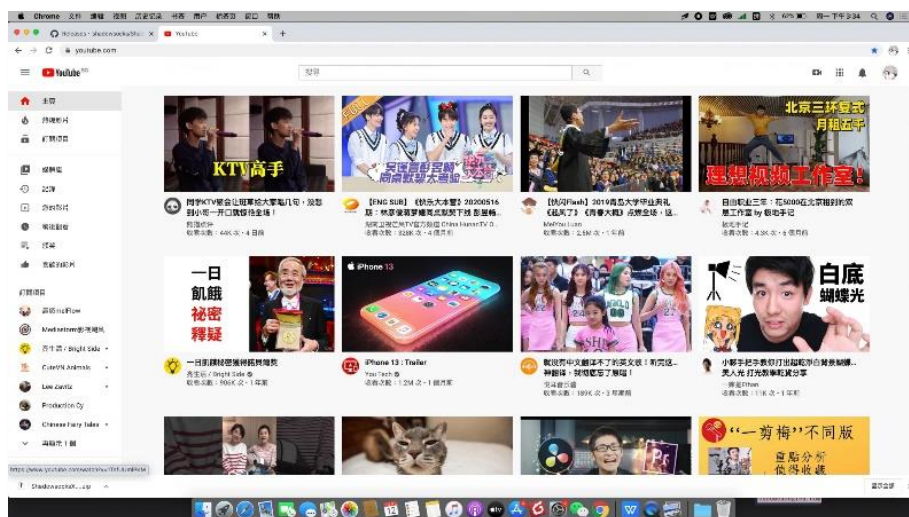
Chrome 文件 编辑 视图 历史记录 书签 用户 标签页 窗口 帮助

YouTube

youtube.com

YouTube

搜索

主页

时下流行

订阅内容

媒体库

记录

你的视频

稍后观看

顶级

赞过的视频

订阅内容

Medialmmr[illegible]

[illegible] / Bright Side

CuteVN Animals

Lee Jarvis

Production Oy

Chinese Fairy Tales

再显示 1 项

KTV高手

同学KTV聚会让班草给大家唱几句，没想到小哥一开口就惊艳全场！

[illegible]

观看次数：44K 次・4 日前

【ENG SUB】《快乐大本营》20200516

湖南卫视芒果TV官方频道 China HunanTV

观看次数：328K 次・4 周前

【快闪Flash】2019青岛大学毕业典礼

观看次数：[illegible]

北京三环豆式

月租五千

理想视频工作室！

日租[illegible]的

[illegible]

观看次数：4.3K 次・6 周前

一日

飢餓

祕密

釋疑

一日饑餓秘密揭開釋疑

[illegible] / Bright Side

觀看次數：906K 次・1 年前

iPhone 13

iPhone 13 : Trailer

You Tech

观看次数：1.2M 次・1 個月前

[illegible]

观看次数：189K 次・3 周前

白底

蝴蝶光

小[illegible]

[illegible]

观看次数：11K 次・1 年前

"一剪梅"不同版

https://www.youtube.com/watch?v=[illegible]

ShadowsocksX...zip

显示全部